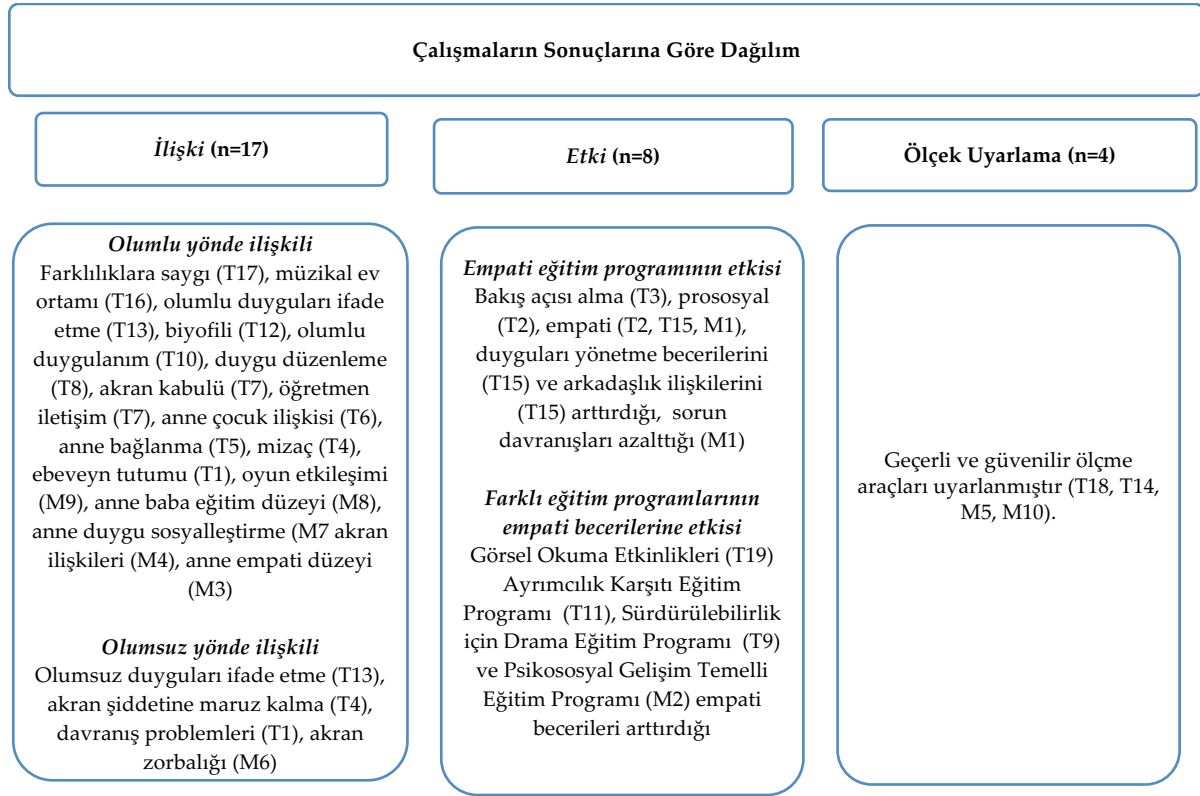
Çalışmaların Sonuçlarına Göre Dağılım

İlişki (n=17)

Etki (n=8)

Ölçek Uyarlama (n=4)

Olumlu yönde ilişkili
Farklılıklara saygı (T17), müzikal ev ortamı (T16), olumlu duyguları ifade etme (T13), biyofili (T12), olumlu duygulanım (T10), duygu düzenleme (T8), akran kabulü (T7), öğretmen iletişim (T7), anne çocuk ilişkisi (T6), anne bağlanma (T5), mizaç (T4), ebeveyn tutumu (T1), oyun etkileşimi (M9), anne baba eğitim düzeyi (M8), anne duygu sosyalleştirme (M7 akran ilişkileri (M4), anne empati düzeyi (M3)

Olumsuz yönde ilişkili
Olumsuz duyguları ifade etme (T13), akran şiddetine maruz kalma (T4), davranış problemleri (T1), akran zorbalığı (M6)

Empati eğitim programının etkisi
Bakış açısı alma (T3), prososyal (T2), empati (T2, T15, M1), duyguları yönetme becerilerini (T15) ve arkadaşlık ilişkilerini (T15) arttırdığı, sorun davranışları azalttığı (M1)

Farklı eğitim programlarının empati becerilerine etkisi
Görsel Okuma Etkinlikleri (T19) Ayrımcılık Karşıtı Eğitim Programı (T11), Sürdürülebilirlik için Drama Eğitim Programı (T9) ve Psikososyal Gelişim Temelli Eğitim Programı (M2) empati becerileri arttırdığı

Geçerli ve güvenilir ölçme araçları uyarlanmıştır (T18, T14, M5, M10).